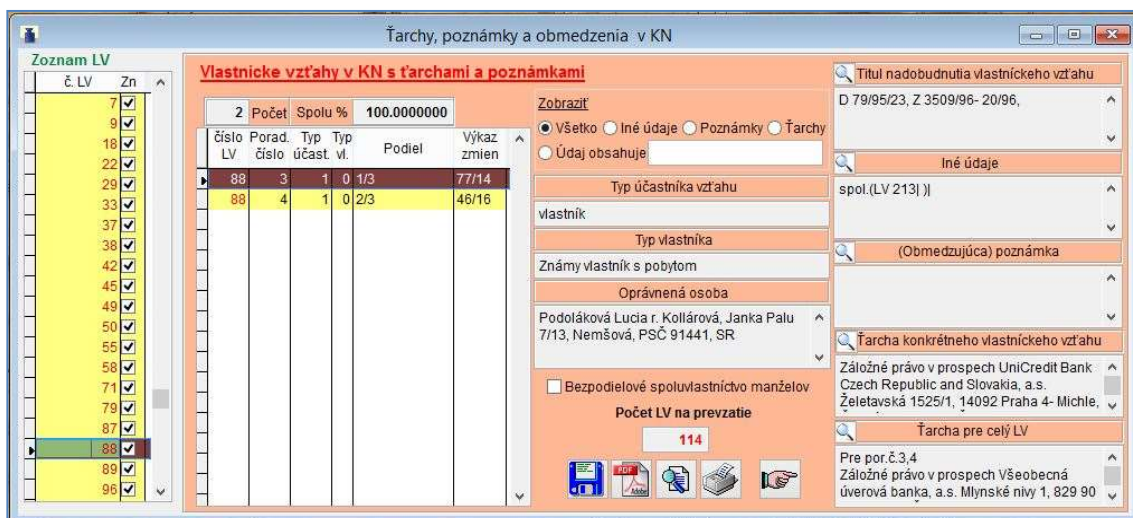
Ťarchy, poznámky a obmedzenia v KN

Zoznam LV

| č. LV | Zn |
|---|---|
| 7 | ☑ |
| 9 | ☑ |
| 18 | ☑ |
| 22 | ☑ |
| 29 | ☑ |
| 33 | ☑ |
| 37 | ☑ |
| 38 | ☑ |
| 42 | ☑ |
| 45 | ☑ |
| 49 | ☑ |
| 50 | ☑ |
| 55 | ☑ |
| 58 | ☑ |
| 71 | ☑ |
| 79 | ☑ |
| 87 | ☑ |
| 88 | ☑ |
| 89 | ☑ |
| 96 | ☑ |

Vlastnicke vzťahy v KN s ťarchami a poznámkami

2 Počet Spolu % 100.0000000

| číslo LV | Porad. číslo | Typ účast. | Typ vl. | Podiel | Výkaz zmien |
|---|---|---|---|---|---|
| 88 | 3 | 1 | 0 | 1/3 | 77/14 |
| 88 | 4 | 1 | 0 | 2/3 | 46/16 |

Zobraziť
Všetko Iné údaje Poznámky Ťarchy
Údaj obsahuje

Typ účastníka vzťahu
vlastník

Typ vlastníka
Známy vlastník s pobytom

Oprávnená osoba
Podoláková Lucia r. Kollárová, Janka Palu 7/13, Nemšová, PSČ 91441, SR

Bezpodielové spoluvlastníctvo manželov

Počet LV na prevzatie
114

Titul nadobudnutia vlastníckeho vzťahu
D 79/95/23, Z 3509/96- 20/96,

Iné údaje
spol.(LV 213| )|

(Obmedzujúca) poznámka

Ťarcha konkrétneho vlastníckeho vzťahu
Záložné právo v prospech UniCredit Bank Czech Republic and Slovakia, a.s. Želetavská 1525/1, 14092 Praha 4- Michle,

Ťarcha pre celý LV
Pre por.č.3,4
Záložné právo v prospech Všeobecná úverová banka, a.s. Mlynské nivy 1, 829 90